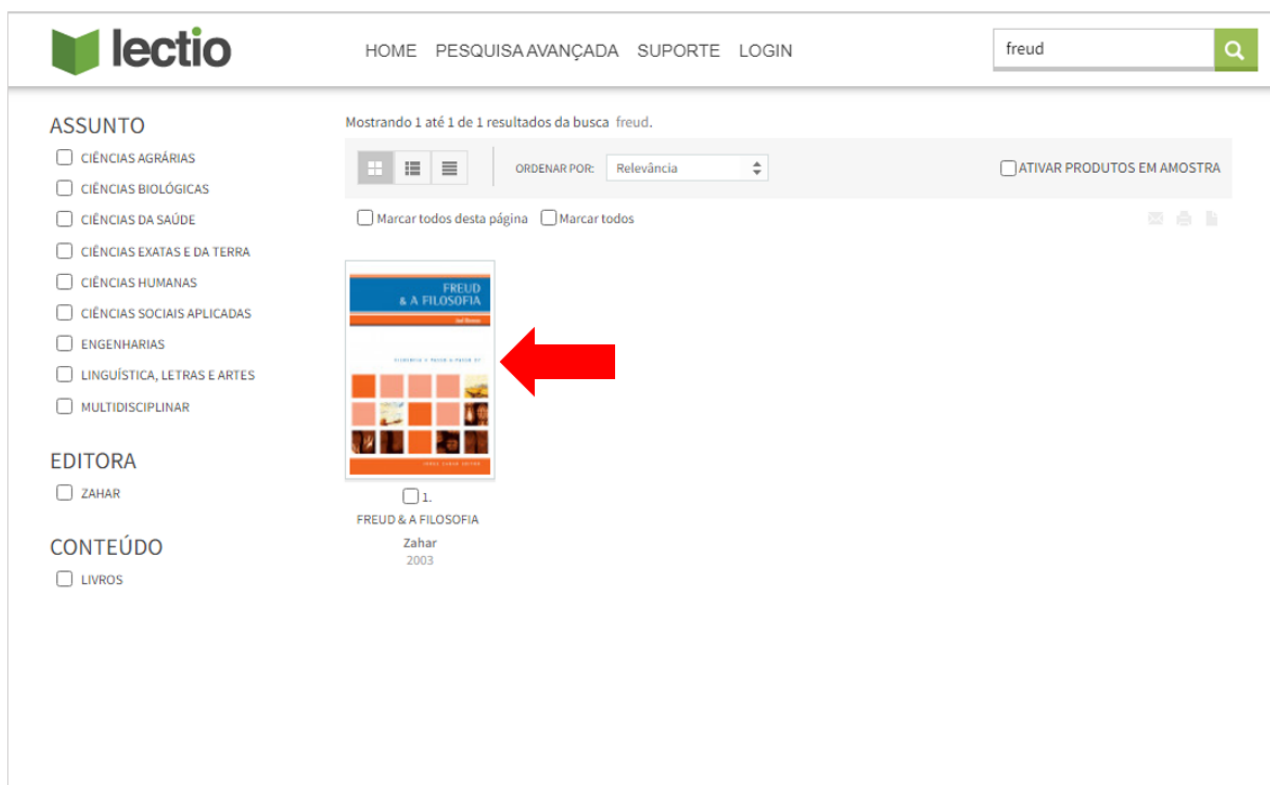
lectio

HOME PESQUISA AVANÇADA SUPORTE LOGIN

freud

ASSUNTO
CIÊNCIAS AGRÁRIAS
CIÊNCIAS BIOLÓGICAS
CIÊNCIAS DA SAÚDE
CIÊNCIAS EXATAS E DA TERRA
CIÊNCIAS HUMANAS
CIÊNCIAS SOCIAIS APLICADAS
ENGENHARIAS
LINGUÍSTICA, LETRAS E ARTES
MULTIDISCIPLINAR

EDITORA
ZAHAR

CONTEÚDO
LIVROS

Mostrando 1 até 1 de 1 resultados da busca freud.

ORDENAR POR: Relevância

ATIVAR PRODUTOS EM AMOSTRA

Marcar todos desta página Marcar todos

FREUD & A FILOSOFIA
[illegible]
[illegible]

1.
FREUD & A FILOSOFIA
Zahar
2003